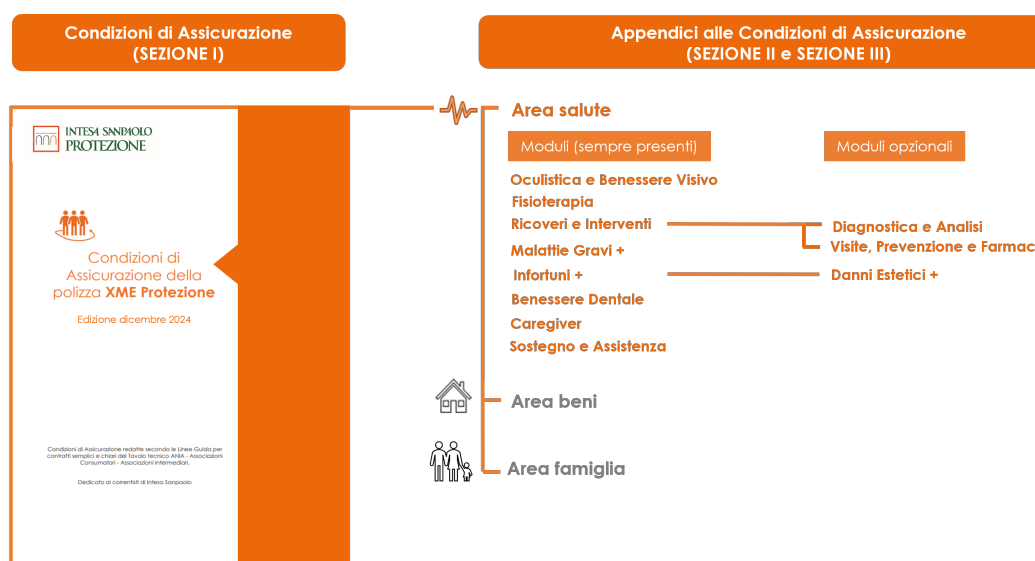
Condizioni di Assicurazione
(SEZIONE I)

Appendici alle Condizioni di Assicurazione
(SEZIONE II e SEZIONE III)

INTESA SANPAOLO
PROTEZIONE

Condizioni di Assicurazione della polizza XME Protezione

Edizione dicembre 2024

Condizioni di Assicurazione redatte secondo le Linee Guida per contratti semplici e chiari del Tavolo tecnico ANIA - Associazioni Consumatori - Associazioni Intermediari.

Dedicato ai correntisti di Intesa Sanpaolo

Area salute

Moduli (sempre presenti)

Moduli opzionali

Oculistica e Benessere Visivo

Fisioterapia

Ricoveri e Interventi

Diagnostica e Analisi

Visite, Prevenzione e Farmac

Malattie Gravi +

Infortuni +

Danni Estetici +

Benessere Dentale

Caregiver

Sostegno e Assistenza

Area beni

Area famiglia